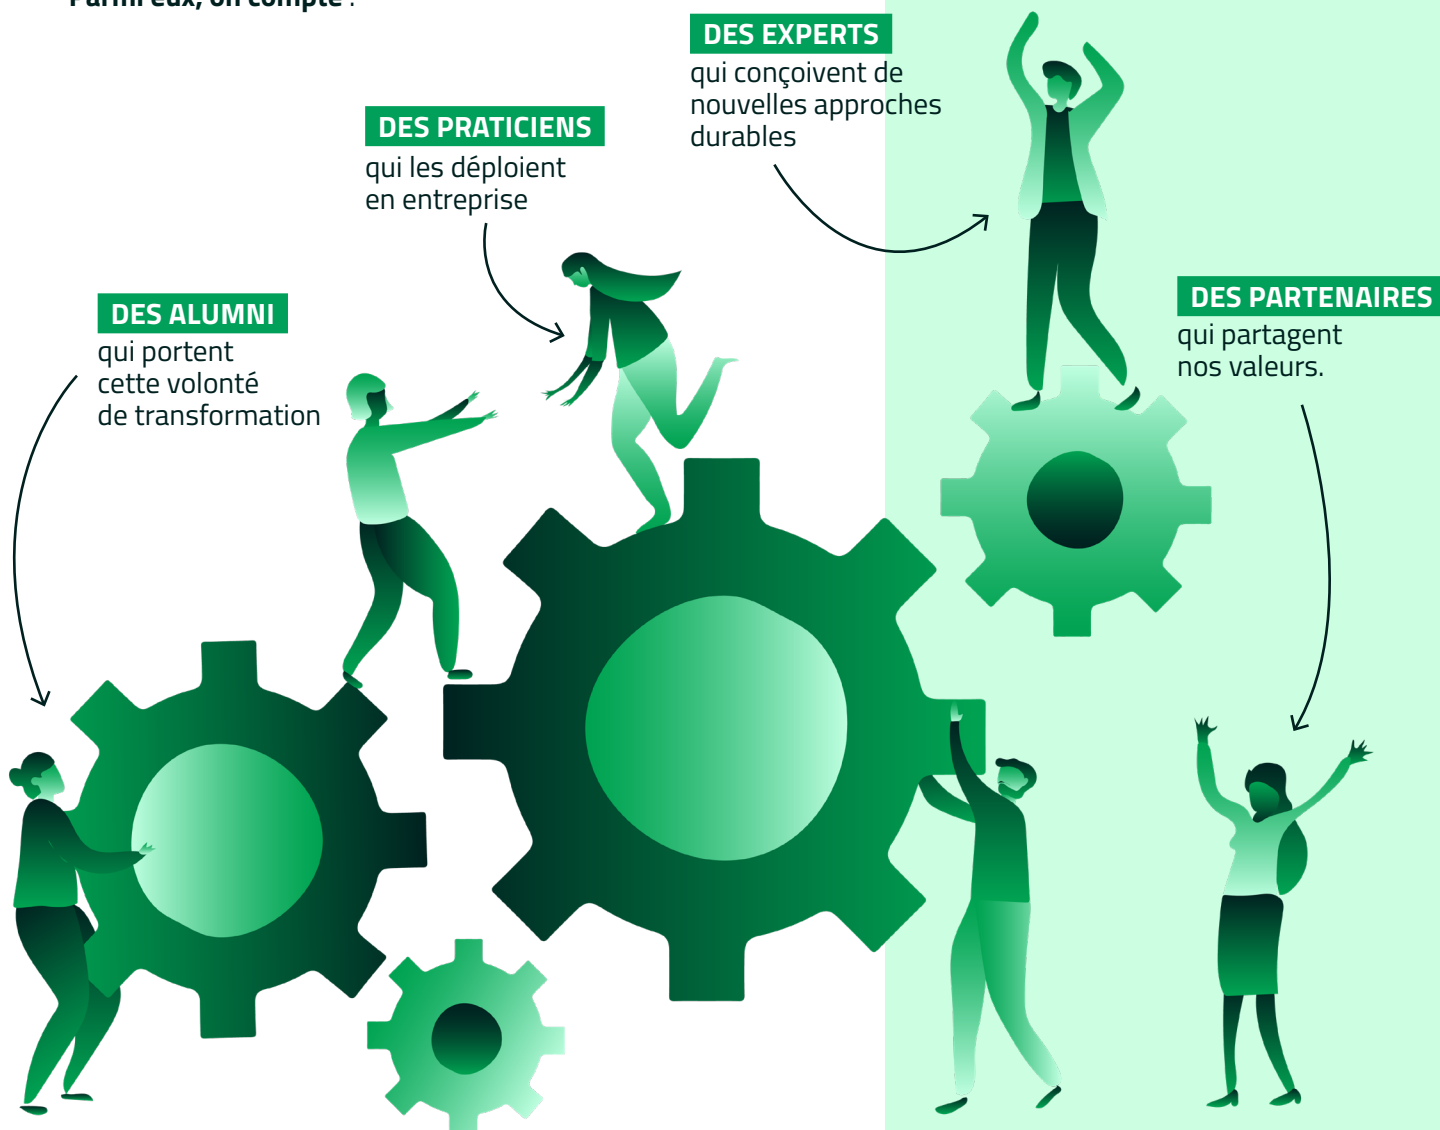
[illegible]

DES EXPERTS
qui conçoivent de nouvelles approches durables

DES PRATICIENS
qui les déploient en entreprise

DES ALUMNI
qui portent cette volonté de transformation

DES PARTENAIRES
qui partagent nos valeurs.